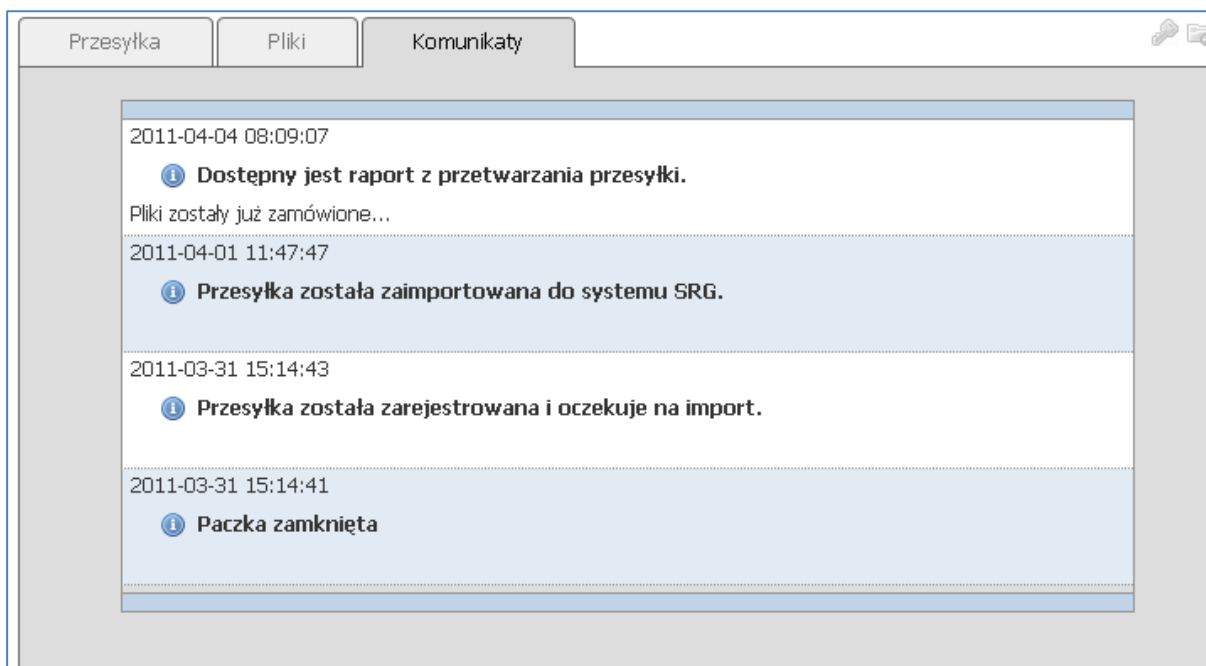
Przesyłka | Pliki | Komunikaty

2011-04-04 08:09:07

Dostępny jest raport z przetwarzania przesyłki.

Pliki zostały już zamówione...

2011-04-01 11:47:47

Przesyłka została zaimportowana do systemu SRG.

2011-03-31 15:14:43

Przesyłka została zarejestrowana i oczekuje na import.

2011-03-31 15:14:41

Paczka zamknięta